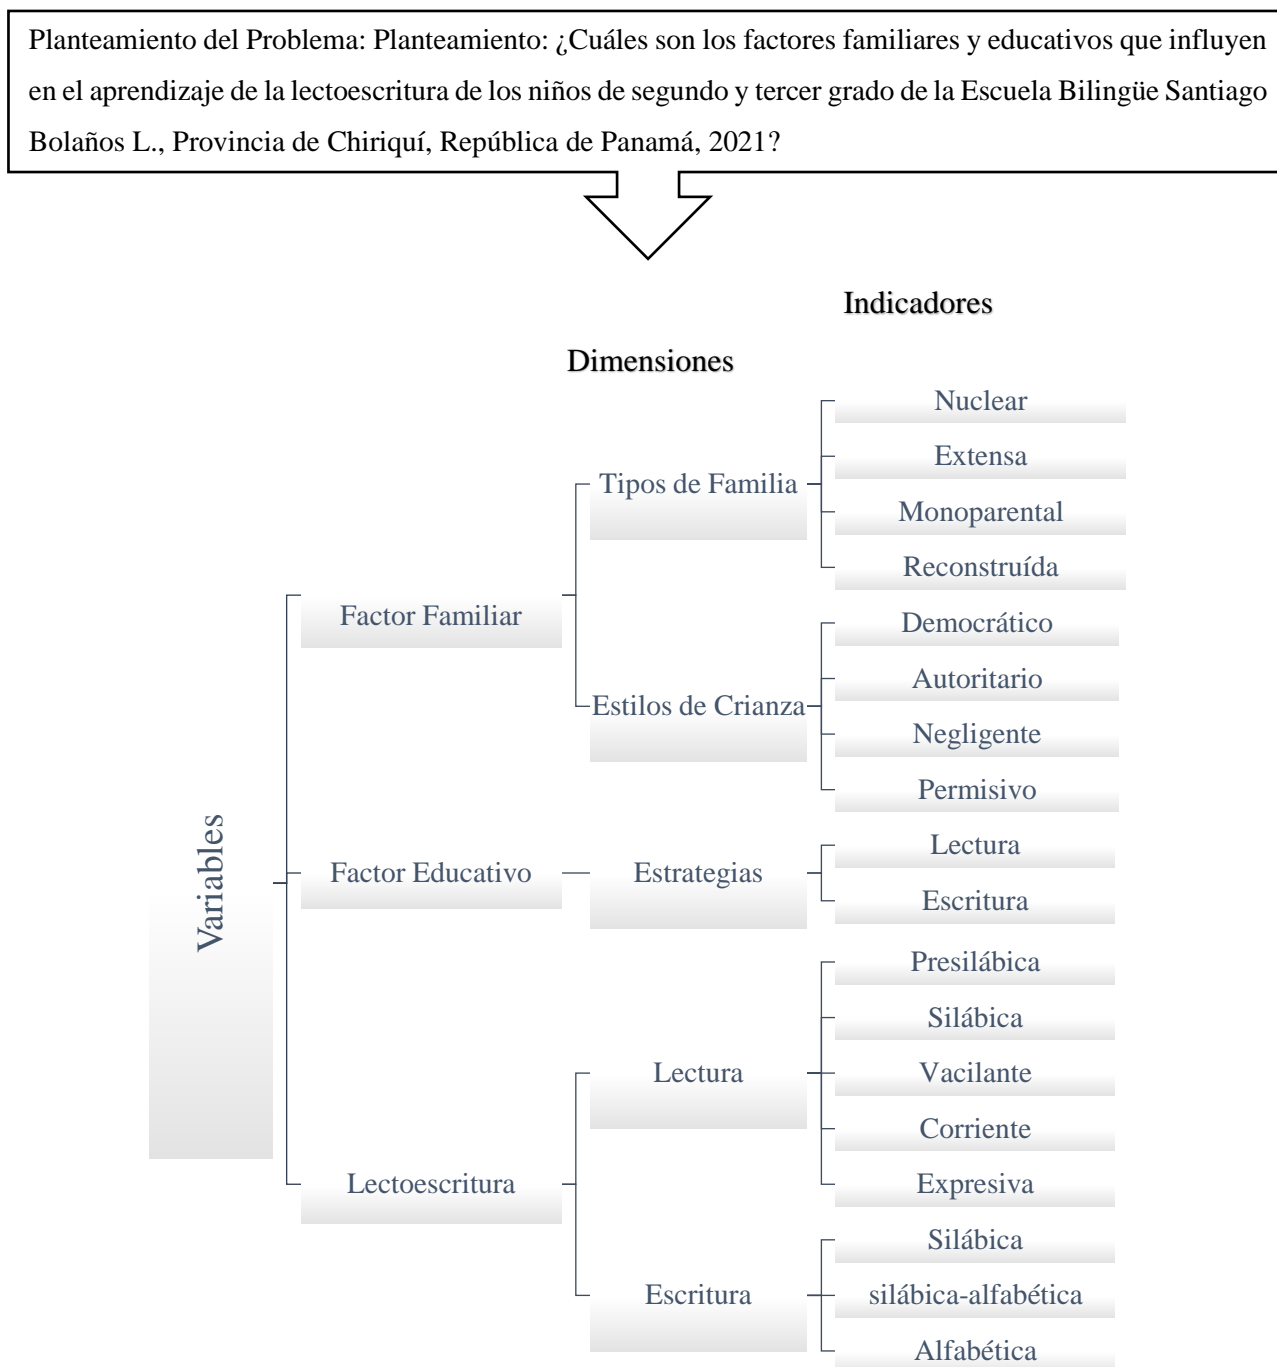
Planteamiento del Problema: Planteamiento: ¿Cuáles son los factores familiares y educativos que influyen en el aprendizaje de la lectoescritura de los niños de segundo y tercer grado de la Escuela Bilingüe Santiago Bolaños L., Provincia de Chiriquí, República de Panamá, 2021?

Indicadores

Dimensiones

Variables

Factor Familiar

Tipos de Familia

Nuclear

Extensa

Monoparental

Reconstruída

Estilos de Crianza

Democrático

Autoritario

Negligente

Permisivo

Factor Educativo

Estrategias

Lectura

Escritura

Lectoescritura

Lectura

Presilábica

Silábica

Vacilante

Corriente

Expresiva

Escritura

Silábica

silábica-alfabética

Alfabética